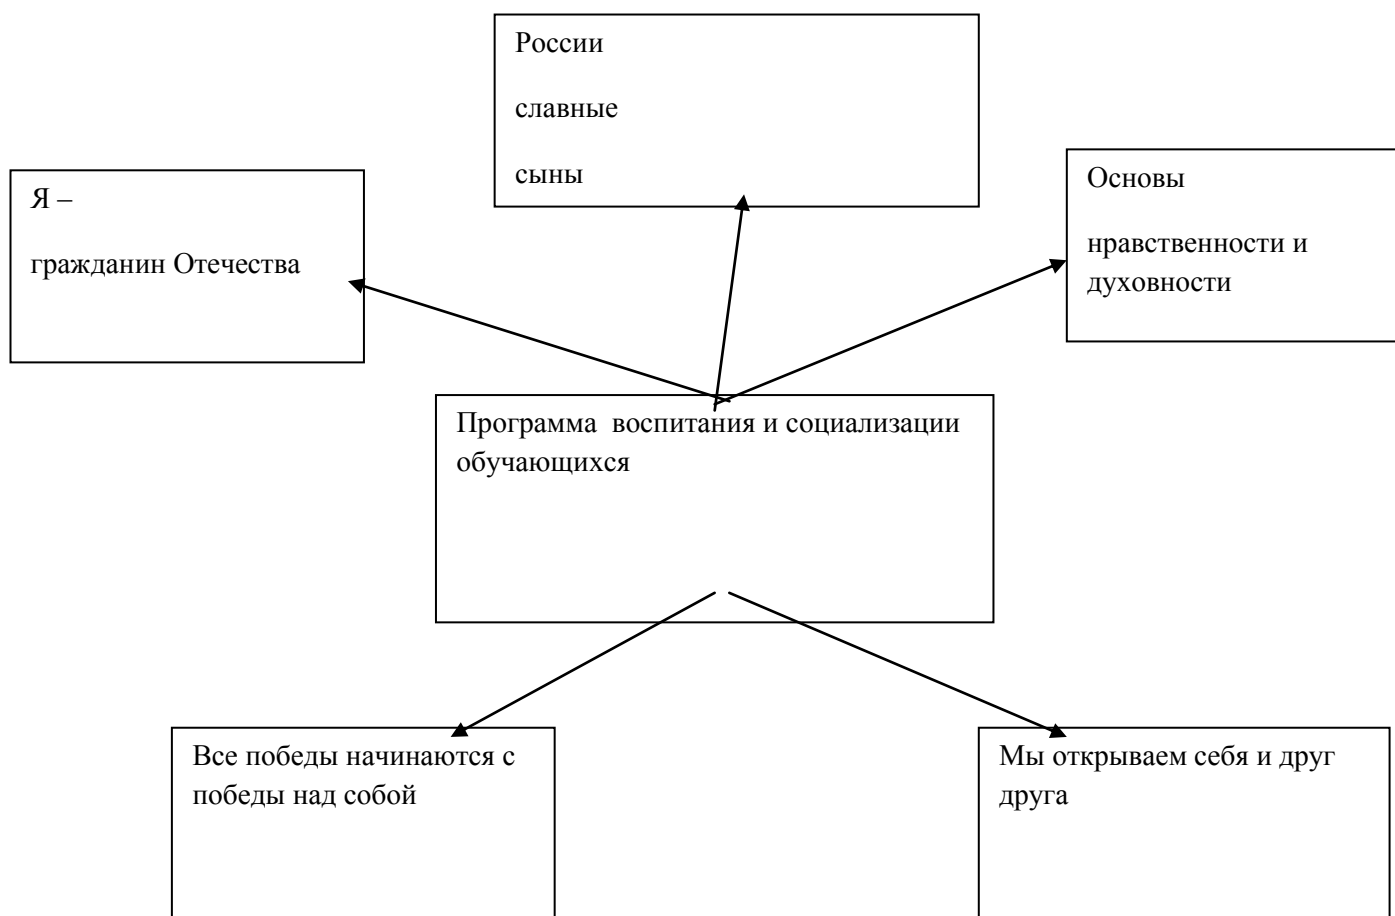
России

славные

сыны

Я –

гражданин Отечества

Основы

нравственности и духовности

Программа воспитания и социализации обучающихся

Все победы начинаются с победы над собой

Мы открываем себя и друг друга